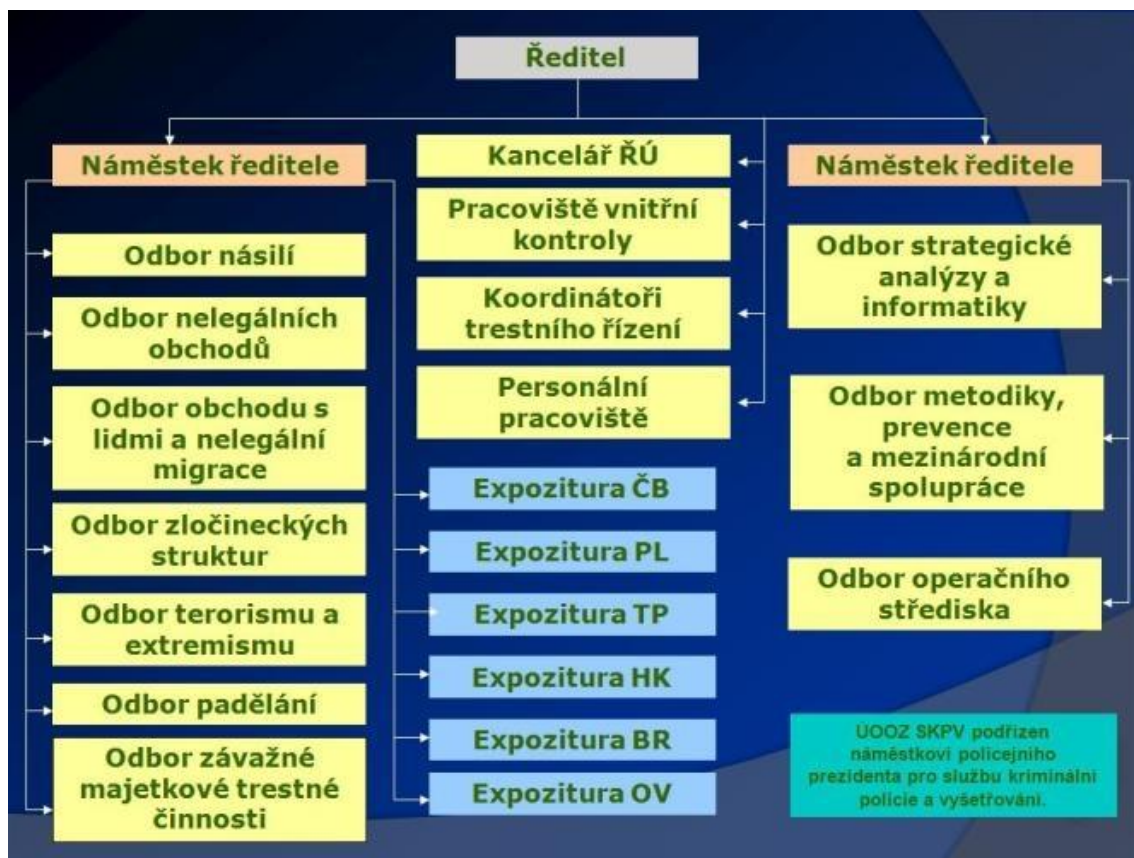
Ředitel

Náměstek ředitele

Odbor násilí

Odbor nelegálních obchodů

Odbor obchodu s lidmi a nelegální migrace

Odbor zločineckých struktur

Odbor terorismu a extremismu

Odbor padělání

Odbor závažné majetkové trestné činnosti

Kancelář ŘÚ

Pracoviště vnitřní kontroly

Koordinátoři trestního řízení

Personální pracoviště

Expozitura ČB

Expozitura PL

Expozitura TP

Expozitura HK

Expozitura BR

Expozitura OV

Náměstek ředitele

Odbor strategické analýzy a informatiky

Odbor metodiky, prevence a mezinárodní spolupráce

Odbor operačního střediska

UOOZ SKPV podřízen náměstkovi policejního prezidenta pro službu kriminální policie a vyšetřování.